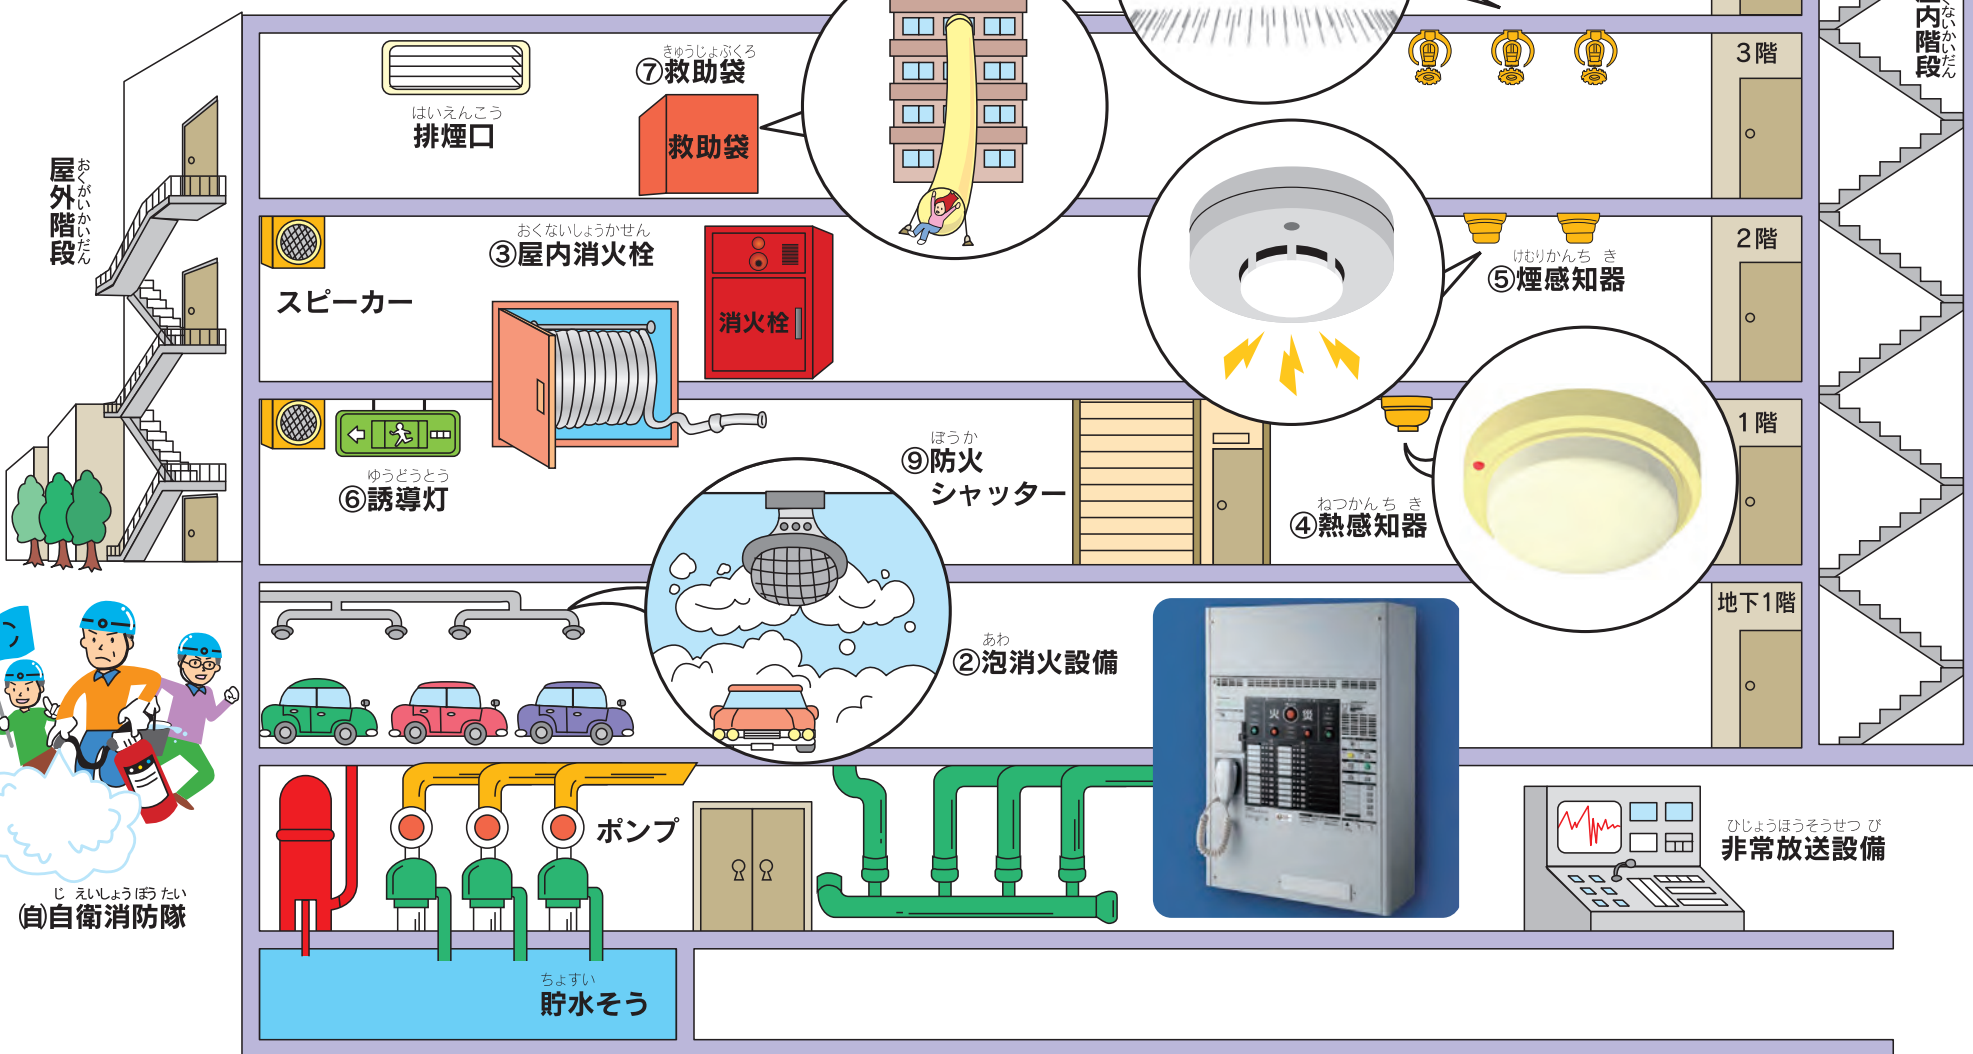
おくがいかいだん
屋外階段

はいえんこう
排煙口

きゅうじょぶくろ
⑦救助袋

救助袋

ないかいだん
内階段

3階

2階

1階

地下1階

おくないしょうかせん
③屋内消火栓

消火栓

スピーカー

ゆうどうとう
⑥誘導灯

けむりかんちき
⑤煙感知器

ぼうか
⑨防火
シャッター

ねつかんちき
④熱感知器

あわ
②泡消火設備

火災

ポンプ

じえいしょうぼうたい
㊏自衛消防隊

ちょすい
貯水そう

ひじょうほうそうせつび
非常放送設備